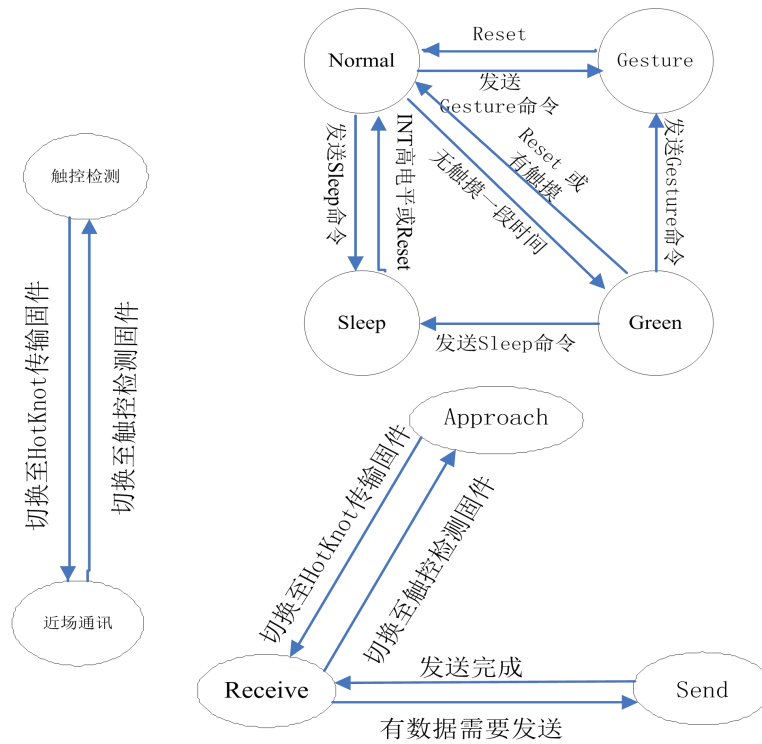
Normal

Gesture

Reset

发送 Gesture命令

发送Sleep命令

INT高电平或Reset

Reset 或 有触摸

无触摸一段时间

发送Gesture命令

Sleep

Green

发送Sleep命令

触控检测

切换至HotKnot传输固件

切换至触控检测固件

近场通讯

Approach

切换至HotKnot传输固件

切换至触控检测固件

发送完成

Receive

Send

有数据需要发送